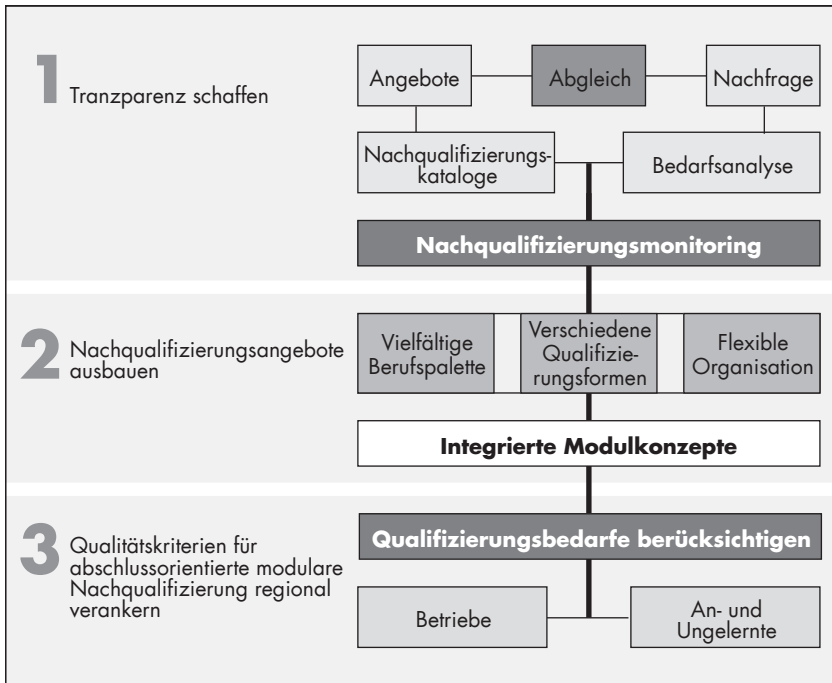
1 Tranzparenz schaffen

Angebote

Abgleich

Nachfrage

Nachqualifizierungskataloge

Bedarfsanalyse

Nachqualifizierungsmonitoring

2 Nachqualifizierungsangebote ausbauen

Vielfältige Berufspalette

Verschiedene Qualifizierungsformen

Flexible Organisation

Integrierte Modulkonzepte

3 Qualitätskriterien für abschlussorientierte modulare Nachqualifizierung regional verankern

Qualifizierungsbedarfe berücksichtigen

Betriebe

An- und Ungelernte